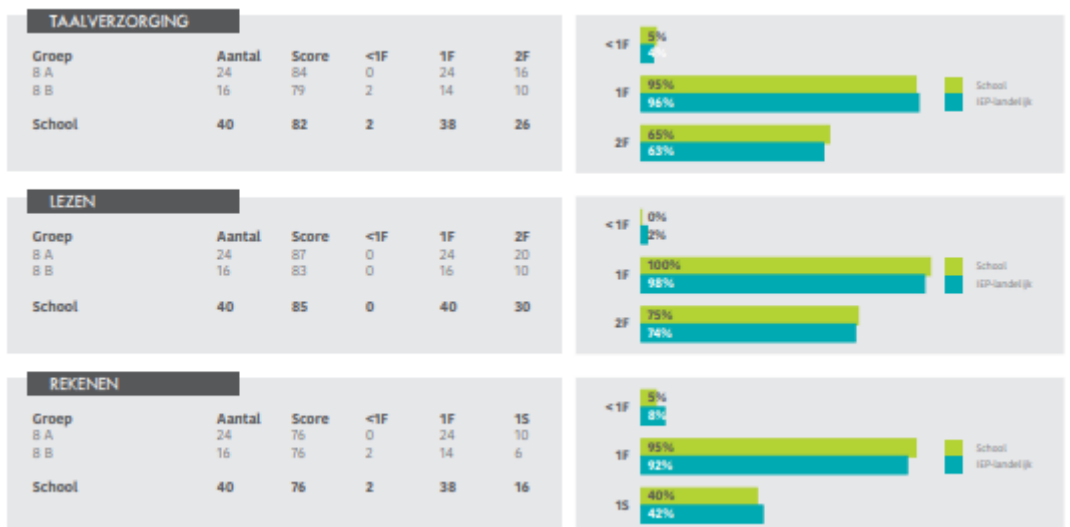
TAALVERZORGING

| Groep | Aantal | Score | <1F | 1F | 2F |
|---|---|---|---|---|---|
| 8 A | 24 | 84 | 0 | 24 | 16 |
| 8 B | 16 | 79 | 2 | 14 | 10 |
| School | 40 | 82 | 2 | 38 | 26 |

<1F 5% 4%
1F 95% 96%
2F 65% 63%
School
IEP-landelijk

LEZEN

| Groep | Aantal | Score | <1F | 1F | 2F |
|---|---|---|---|---|---|
| 8 A | 24 | 87 | 0 | 24 | 20 |
| 8 B | 16 | 83 | 0 | 16 | 10 |
| School | 40 | 85 | 0 | 40 | 30 |

<1F 0% 2%
1F 100% 98%
2F 75% 74%
School
IEP-landelijk

REKENEN

| Groep | Aantal | Score | <1F | 1F | 1S |
|---|---|---|---|---|---|
| 8 A | 24 | 76 | 0 | 24 | 10 |
| 8 B | 16 | 76 | 2 | 14 | 6 |
| School | 40 | 76 | 2 | 38 | 16 |

<1F 5% 8%
1F 95% 92%
1S 40% 42%
School
IEP-landelijk